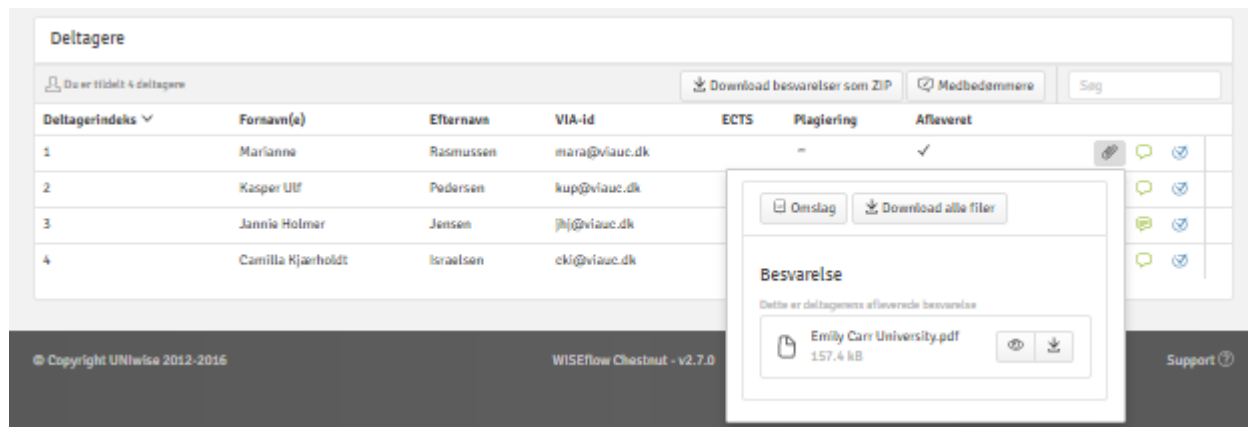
Deltagere

Du er tildelt 4 deltagere

Download besvarelser som ZIP

Medbedømmere

Søg

| Deltagerindeks | Fornavn(e) | Efternavn | VIA-id | ECTS | Plagiering | Afleveret |
|---|---|---|---|---|---|---|
| 1 | Marianne | Rasmussen | mara@viauc.dk | | – | ✓ |
| 2 | Kasper Ulf | Pedersen | kup@viauc.dk | | | |
| 3 | Jannie Holmer | Jensen | jhj@viauc.dk | | | |
| 4 | Camilla Kjærholdt | Israelsen | cki@viauc.dk | | | |

Omslag

Download alle filer

Besvarelse

Dette er deltagerens afleverede besvarelse

Emily Carr University.pdf
157.4 kB

© Copyright UNIwise 2012-2016

WISEflow Chestnut - v2.7.0

Support